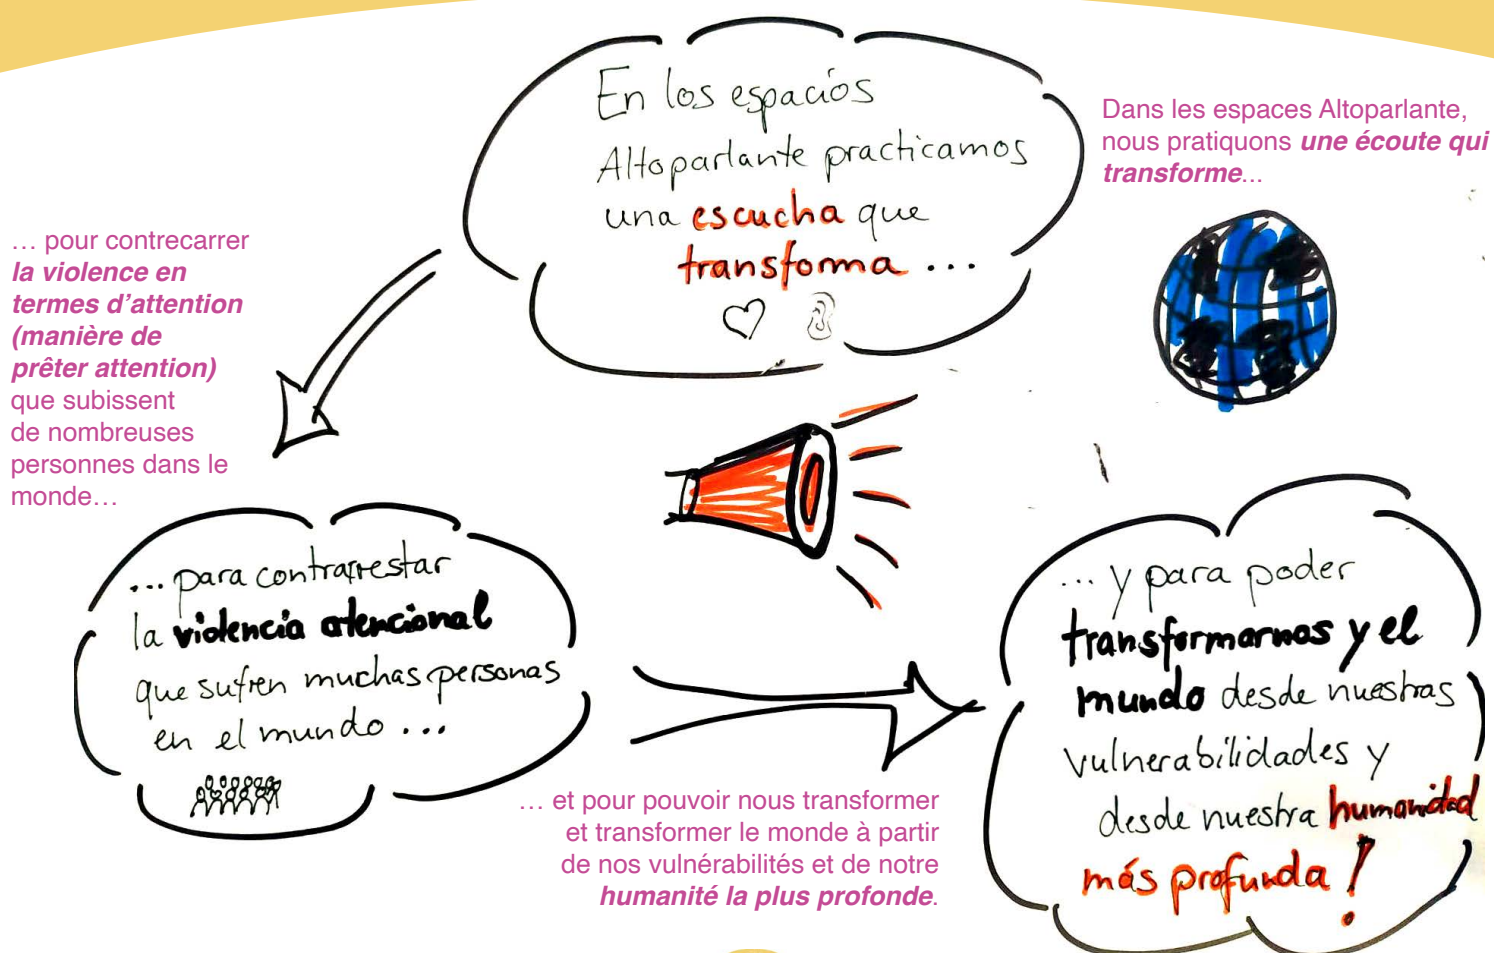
En los espacios Altoparlante practicamos una escucha que transfoma ...

Dans les espaces Altoparlante, nous pratiquons *une écoute qui transforme*...

… pour contrecarrer ***la violence en termes d’attention (manière de prêter attention)*** que subissent de nombreuses personnes dans le monde…

... para contrarrestar la violencia atencional que sufren muchas personas en el mundo ...

... y para poder transformarnos y el mundo desde nuestras vulnerabilidades y desde nuestra humanidad más profunda !

… et pour pouvoir nous transformer et transformer le monde à partir de nos vulnérabilités et de notre ***humanité la plus profonde***.